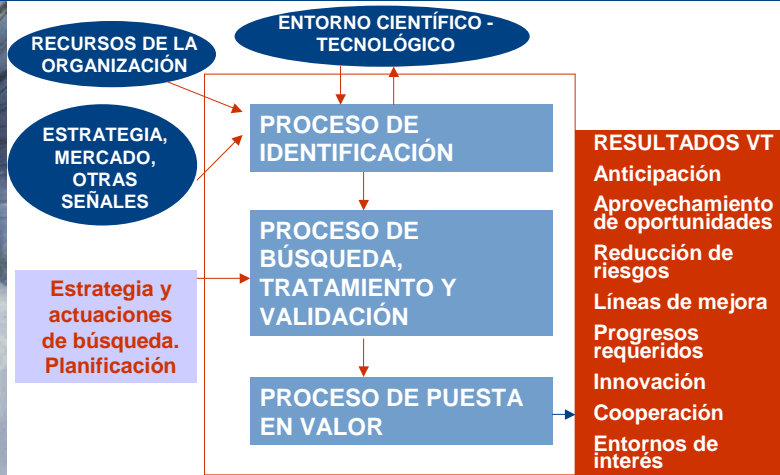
RECURSOS DE LA ORGANIZACIÓN

ENTORNO CIENTÍFICO - TECNOLÓGICO

ESTRATEGIA, MERCADO, OTRAS SEÑALES

PROCESO DE IDENTIFICACIÓN

Estrategia y actuaciones de búsqueda. Planificación

PROCESO DE BÚSQUEDA, TRATAMIENTO Y VALIDACIÓN

PROCESO DE PUESTA EN VALOR

RESULTADOS VT
Anticipación
Aprovechamiento de oportunidades
Reducción de riesgos
Líneas de mejora
Progresos requeridos
Innovación
Cooperación
Entornos de interés